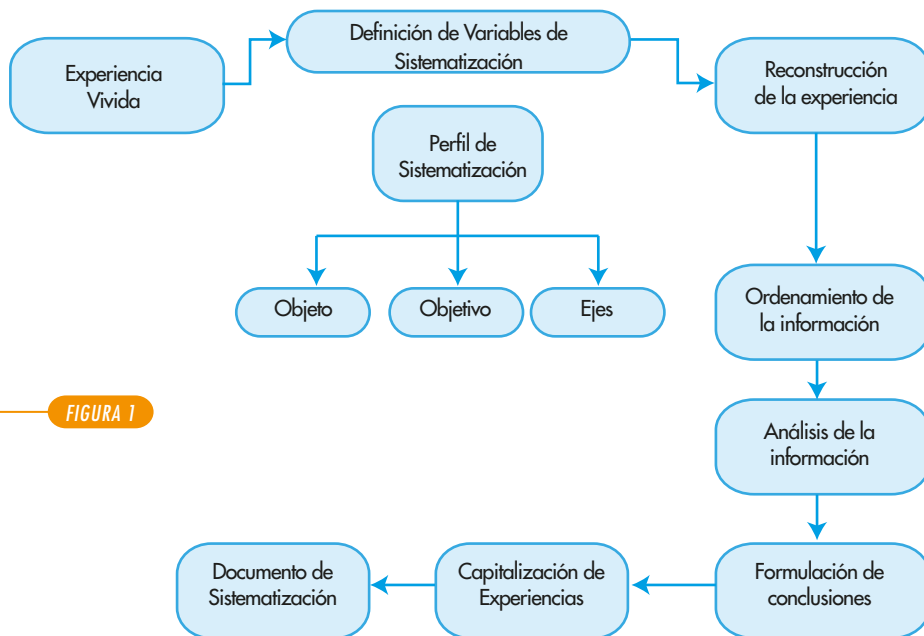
Experiencia Vivida

Definición de Variables de Sistematización

Reconstrucción de la experiencia

Perfil de Sistematización

Objeto

Objetivo

Ejes

Ordenamiento de la información

FIGURA 1

Análisis de la información

Formulación de conclusiones

Capitalización de Experiencias

Documento de Sistematización